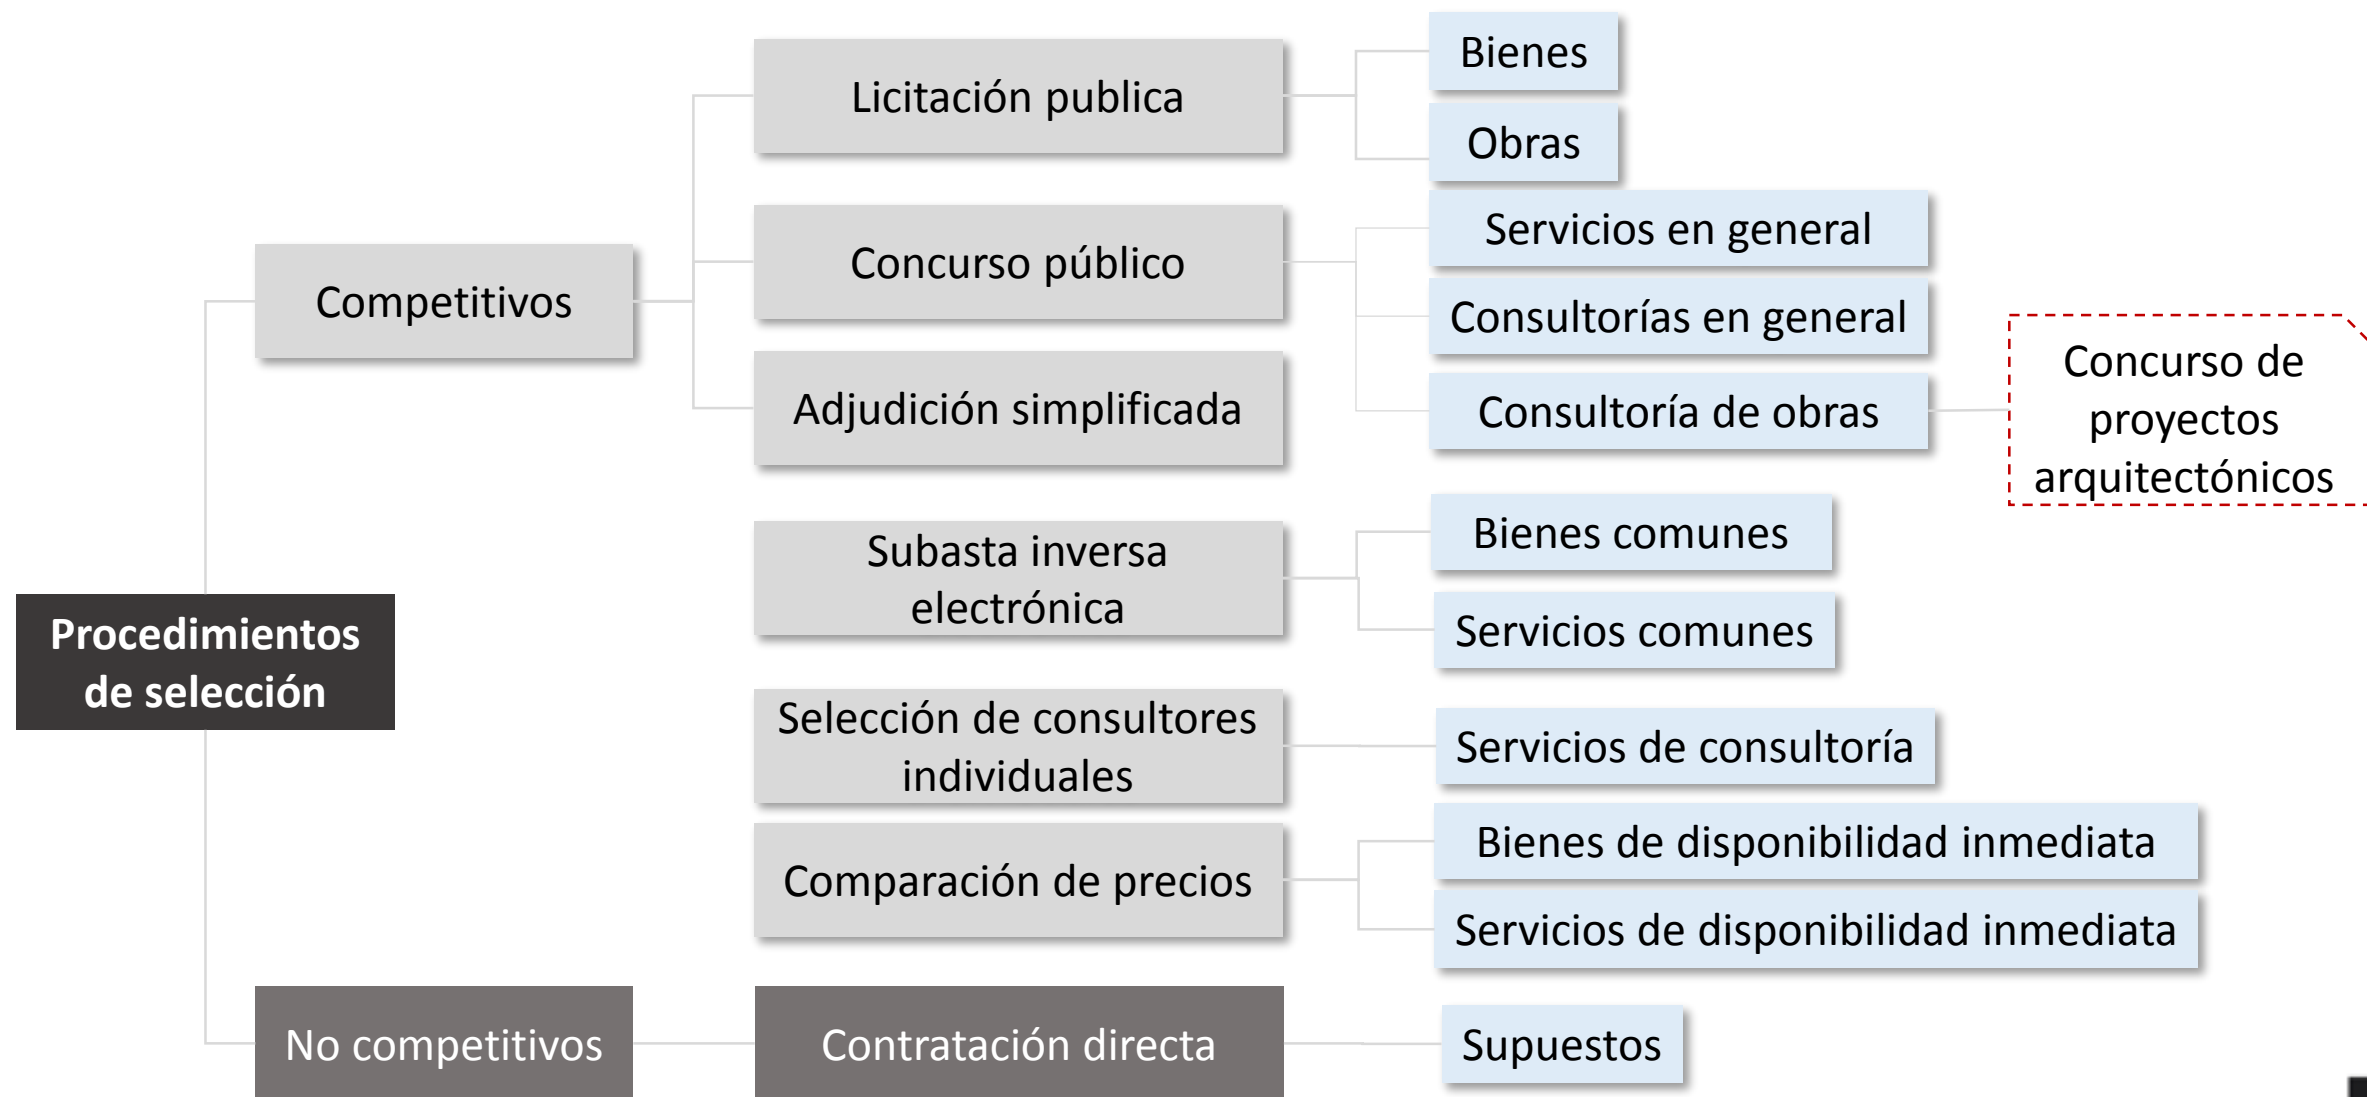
Procedimientos de selección

Competitivos

Licitación publica

Bienes

Obras

Concurso público

Servicios en general

Consultorías en general

Consultoría de obras

Concurso de proyectos arquitectónicos

Adjudición simplificada

Subasta inversa electrónica

Bienes comunes

Servicios comunes

Selección de consultores individuales

Servicios de consultoría

Comparación de precios

Bienes de disponibilidad inmediata

Servicios de disponibilidad inmediata

No competitivos

Contratación directa

Supuestos